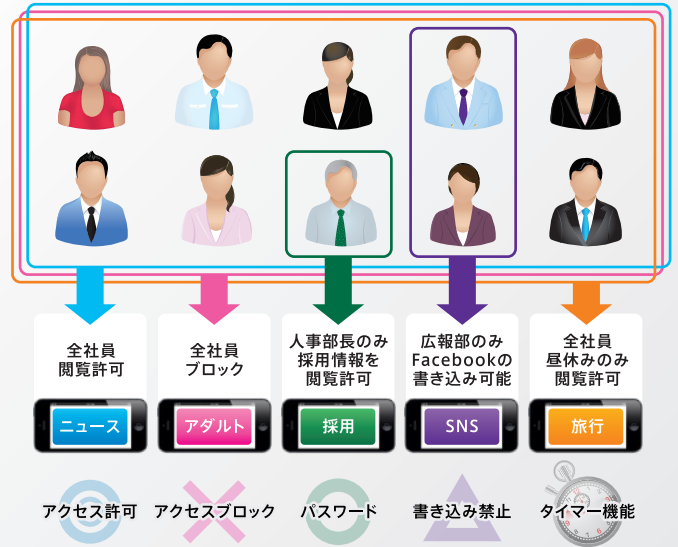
全社員
閲覧許可

全社員
ブロック

人事部長のみ
採用情報を
閲覧許可

広報部のみ
Facebookの
書き込み可能

全社員
昼休みのみ
閲覧許可

ニュース

アダルト

採用

SNS

旅行

アクセス許可

アクセスブロック

パスワード

書き込み禁止

タイマー機能